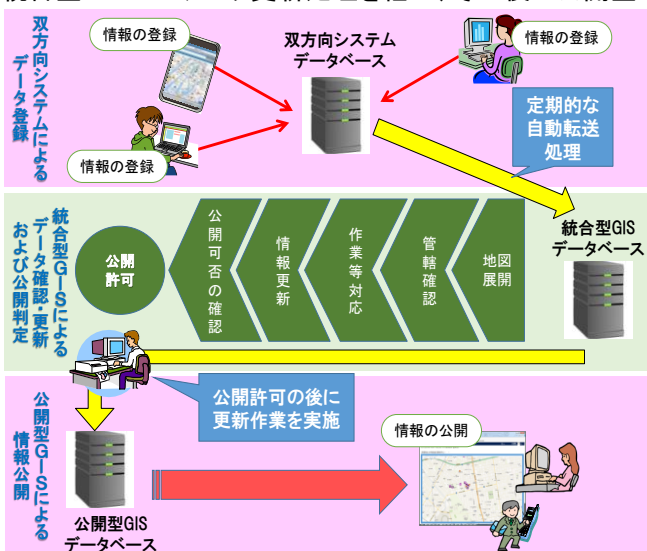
双方向システムによるデータ登録

情報の登録

双方向システム
データベース

情報の登録

情報の登録

定期的な
自動転送
処理

統合型GISによるデータ確認・更新および公開判定

公開許可

公開可否の確認

情報更新

作業等対応

管轄確認

地図展開

統合型GIS
データベース

公開許可の後に
更新作業を実施

公開型GISによる情報公開

情報の公開

公開型GIS
データベース